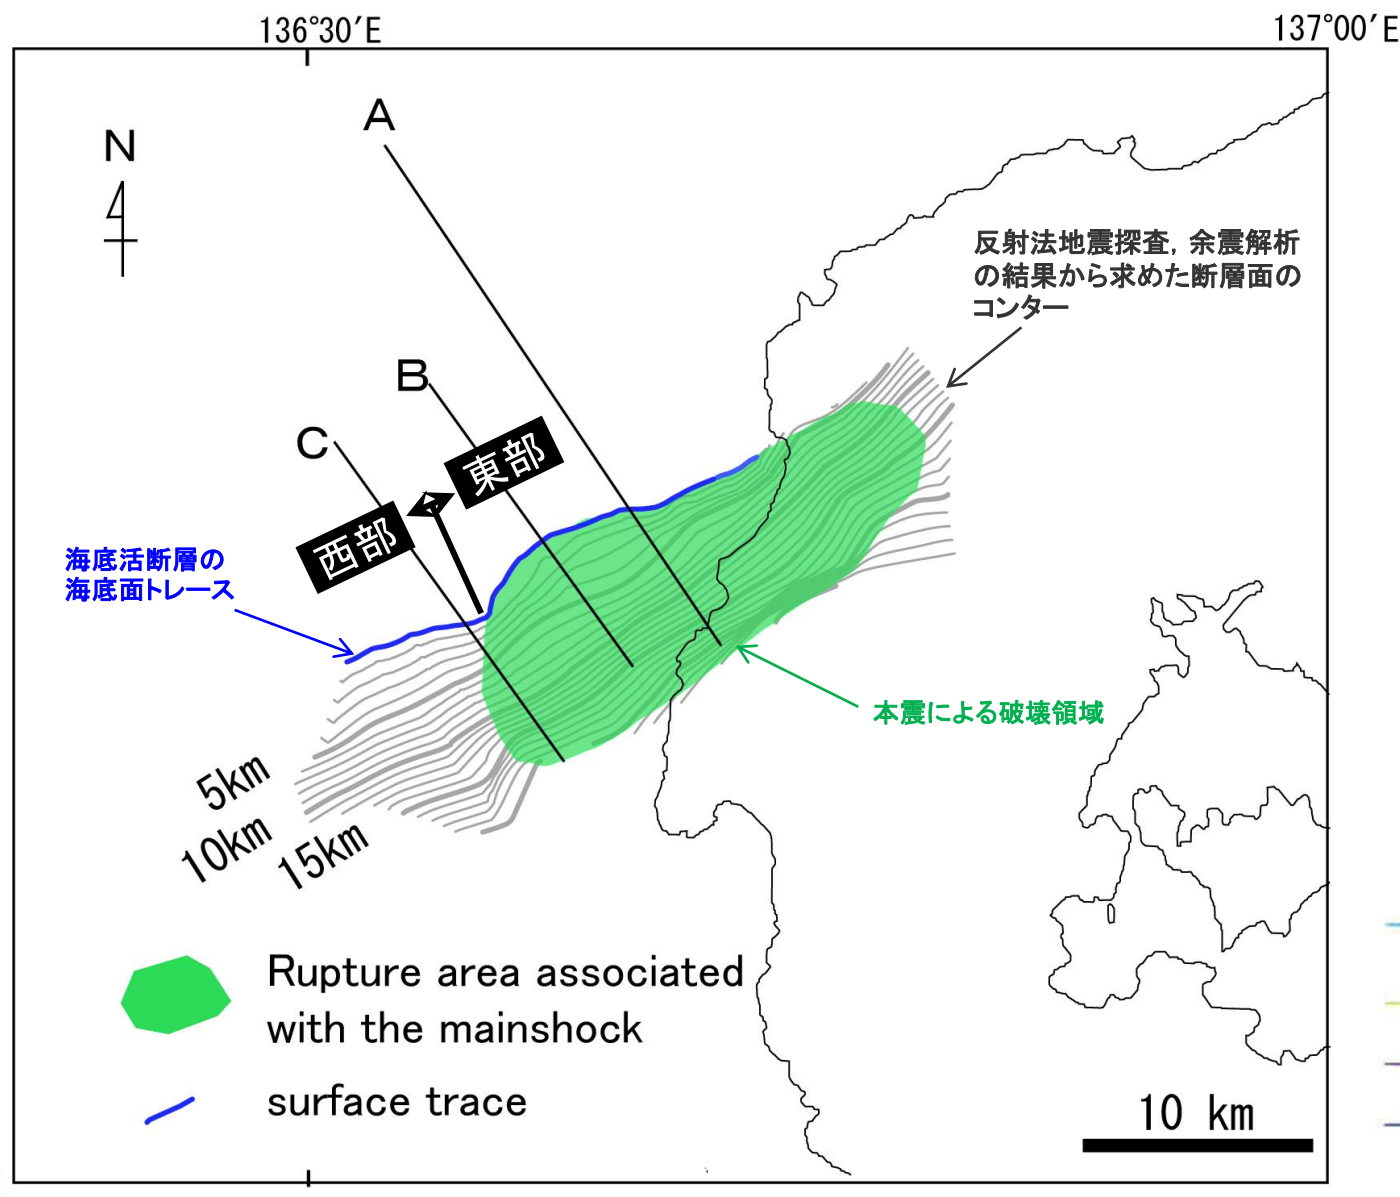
136°30′E

137°00′E

N

A

B

C

東部

西部

反射法地震探査，余震解析の結果から求めた断層面のコンター

海底活断層の海底面トレース

本震による破壊領域

5km

10km

15km

Rupture area associated with the mainshock

surface trace

10 km